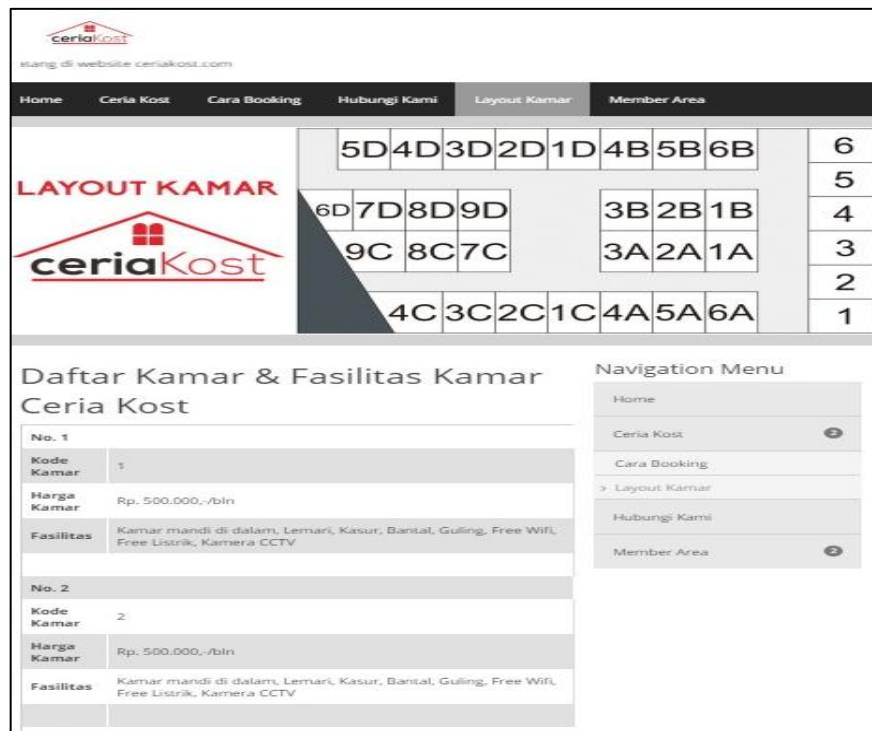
ceriaKost
...tang di website ceriakost.com

Home Ceria Kost Cara Booking Hubungi Kami Layout Kamar Member Area

LAYOUT KAMAR
ceriaKost

5D 4D 3D 2D 1D 4B 5B 6B
6D 7D 8D 9D
9C 8C 7C
3B 2B 1B
3A 2A 1A
4C 3C 2C 1C 4A 5A 6A
6
5
4
3
2
1

Daftar Kamar & Fasilitas Kamar Ceria Kost

| No. 1 | |
|---|---|
| Kode Kamar | 1 |
| Harga Kamar | Rp. 500.000,-/bln |
| Fasilitas | Kamar mandi di dalam, Lemari, Kasur, Bantal, Guling, Free Wifi, Free Listrik, Kamera CCTV |
| | |
| No. 2 | |
| Kode Kamar | 2 |
| Harga Kamar | Rp. 500.000,-/bln |
| Fasilitas | Kamar mandi di dalam, Lemari, Kasur, Bantal, Guling, Free Wifi, Free Listrik, Kamera CCTV |
| | |

Navigation Menu
Home
Ceria Kost
Cara Booking
> Layout Kamar
Hubungi Kami
Member Area